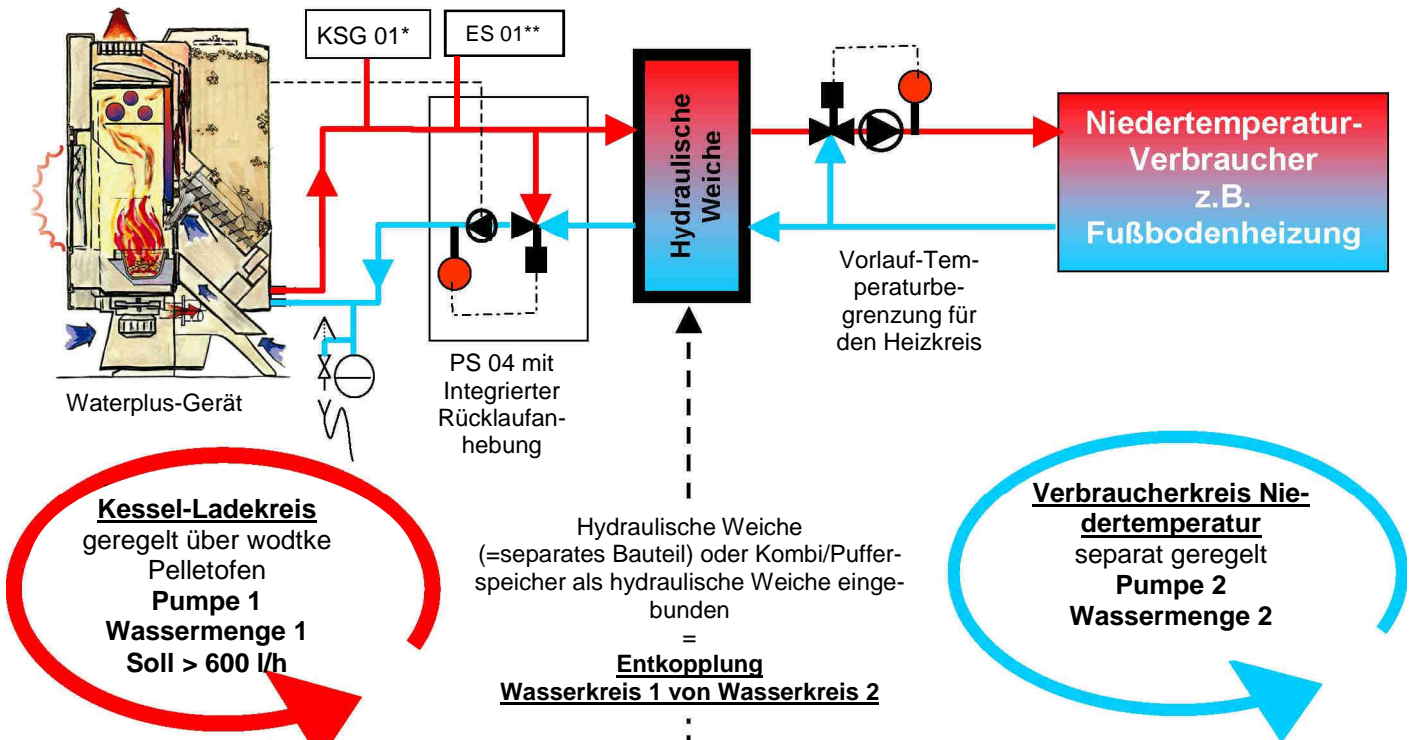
KSG 01*

ES 01**

Hydraulische Weiche

Niedertemperatur-Verbraucher z.B. Fußbodenheizung

Vorlauf-Temperaturbegrenzung für den Heizkreis

Waterplus-Gerät

PS 04 mit Integrierter Rücklaufanhebung

Kessel-Ladekreis
geregelt über wodtke Pelletofen
Pumpe 1
Wassermenge 1
Soll > 600 l/h

Hydraulische Weiche (=separates Bauteil) oder Kombi/Pufferspeicher als hydraulische Weiche eingebunden
=
Entkopplung
Wasserkreis 1 von Wasserkreis 2

Verbraucherkreis Niedertemperatur
separat geregelt
Pumpe 2
Wassermenge 2